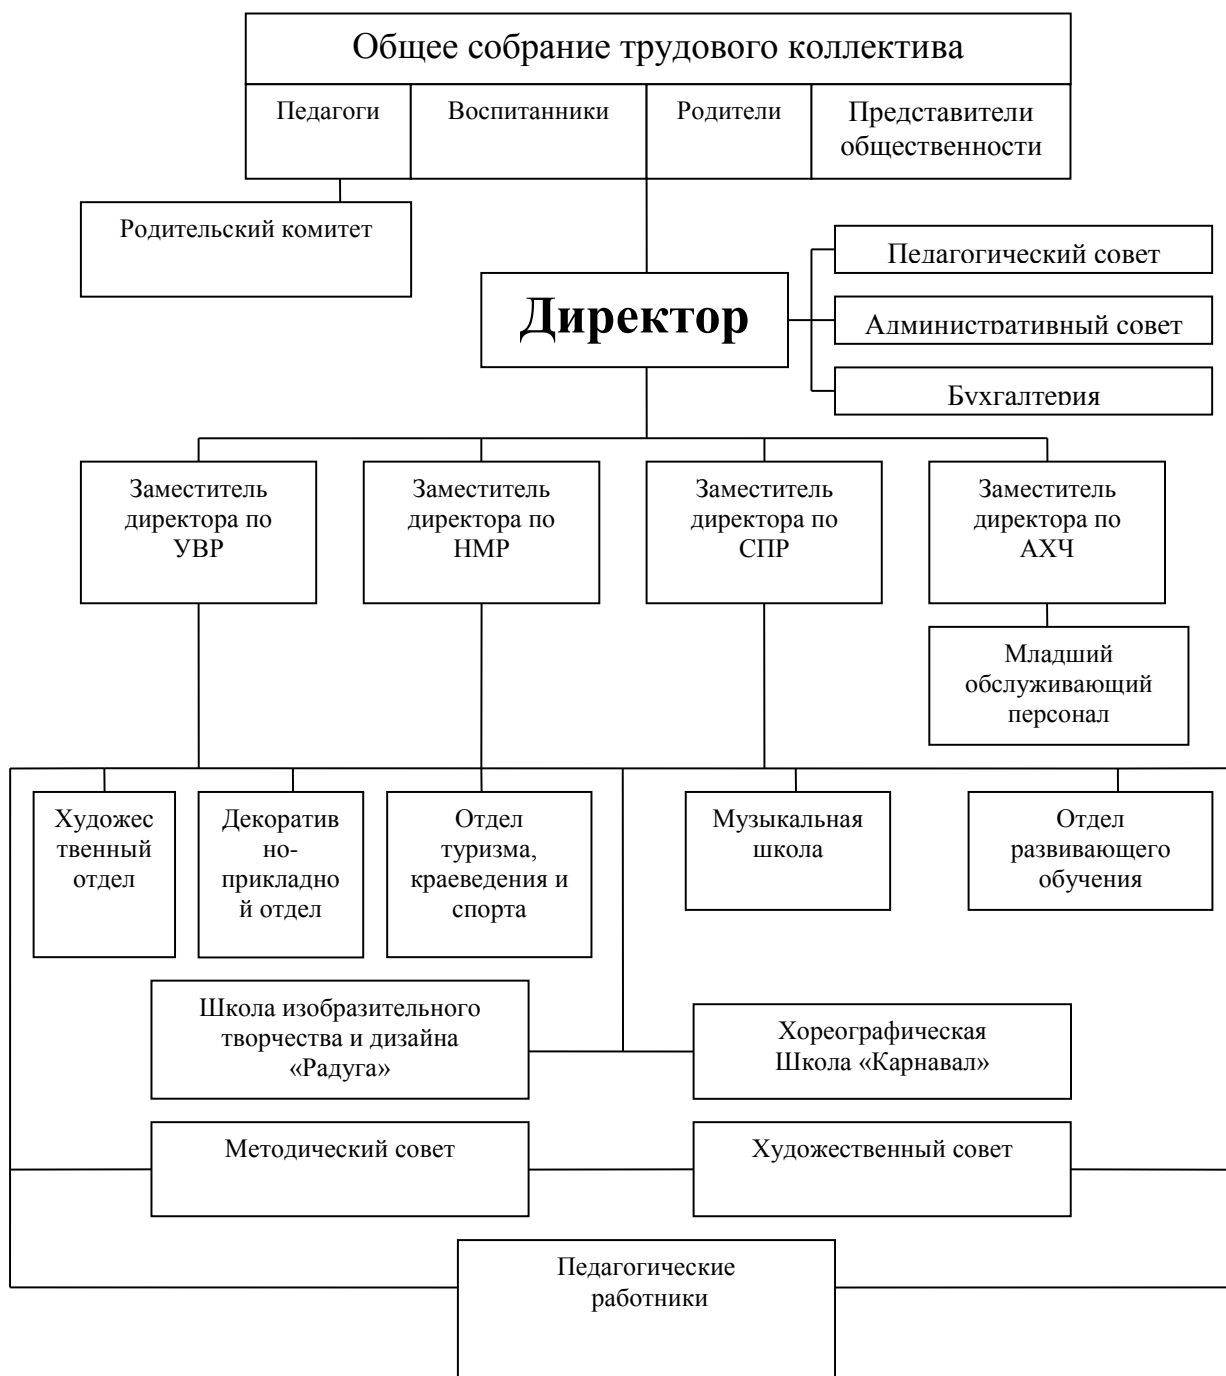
Общее собрание трудового коллектива

Педагоги

Воспитанники

Родители

Представители общественности

Родительский комитет

Педагогический совет

Директор

Административный совет

Бухгалтерия

Заместитель директора по УВР

Заместитель директора по НМР

Заместитель директора по СПР

Заместитель директора по АХЧ

Младший обслуживающий персонал

Художественный отдел

Декоративно-прикладной отдел

Отдел туризма, краеведения и спорта

Музыкальная школа

Отдел развивающего обучения

Школа изобразительного творчества и дизайна «Радуга»

Хореографическая Школа «Карнавал»

Методический совет

Художественный совет

Педагогические работники